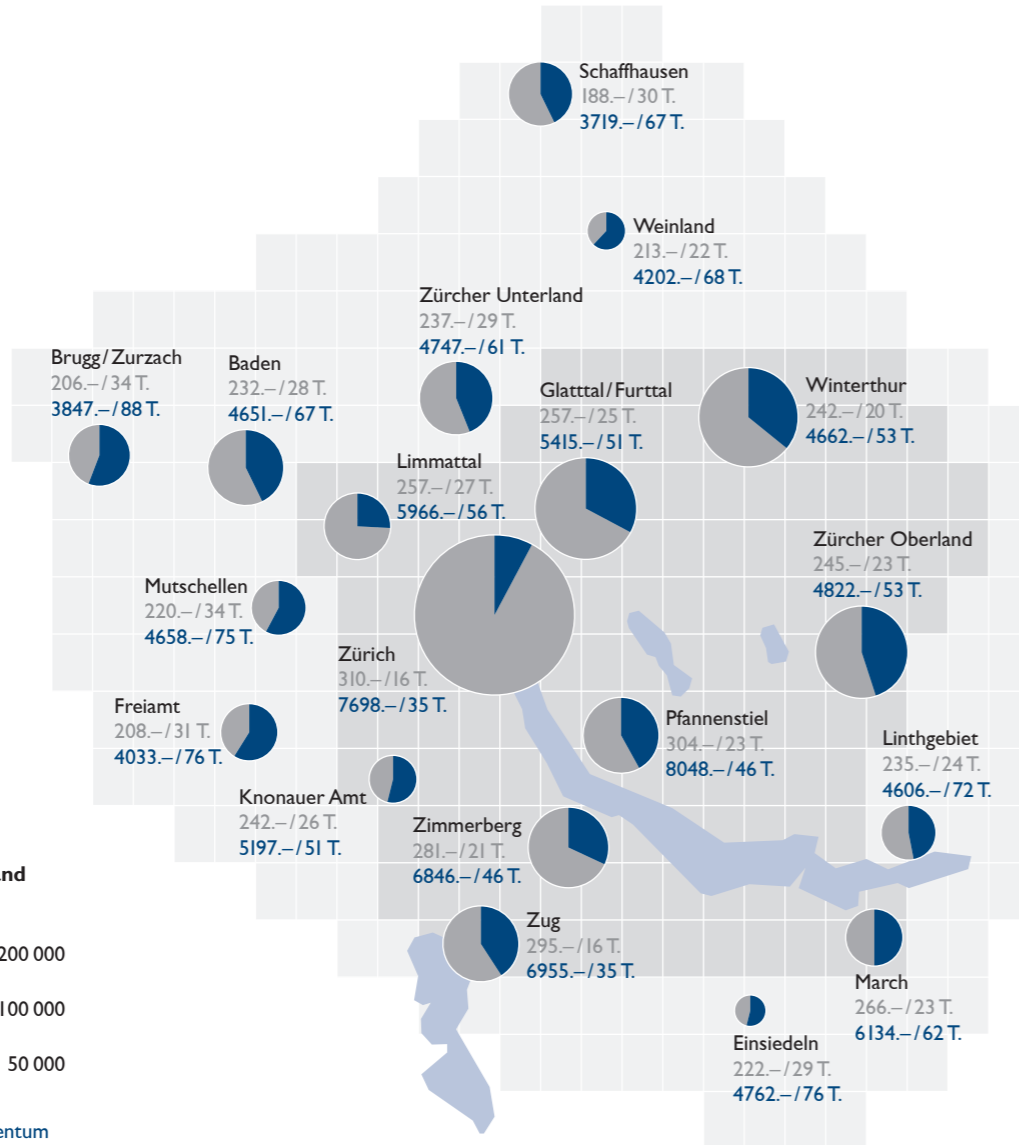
Schaffhausen
188.– / 30 T.
3719.– / 67 T.

Weinland
213.– / 22 T.
4202.– / 68 T.

Zürcher Unterland
237.– / 29 T.
4747.– / 61 T.

Brugg / Zurzach
206.– / 34 T.
3847.– / 88 T.

Baden
232.– / 28 T.
4651.– / 67 T.

Glatttal / Furttal
257.– / 25 T.
5415.– / 51 T.

Winterthur
242.– / 20 T.
4662.– / 53 T.

Limmattal
257.– / 27 T.
5966.– / 56 T.

Zürcher Oberland
245.– / 23 T.
4822.– / 53 T.

Mutschellen
220.– / 34 T.
4658.– / 75 T.

Zürich
310.– / 16 T.
7698.– / 35 T.

Freiamt
208.– / 31 T.
4033.– / 76 T.

Pfannenstiel
304.– / 23 T.
8048.– / 46 T.

Linthgebiet
235.– / 24 T.
4606.– / 72 T.

Knonauer Amt
242.– / 26 T.
5197.– / 51 T.

Zimmerberg
281.– / 21 T.
6846.– / 46 T.

and

200 000

100 000

50 000

Zug
295.– / 16 T.
6955.– / 35 T.

March
266.– / 23 T.
6134.– / 62 T.

Einsiedeln
222.– / 29 T.
4762.– / 76 T.

entum